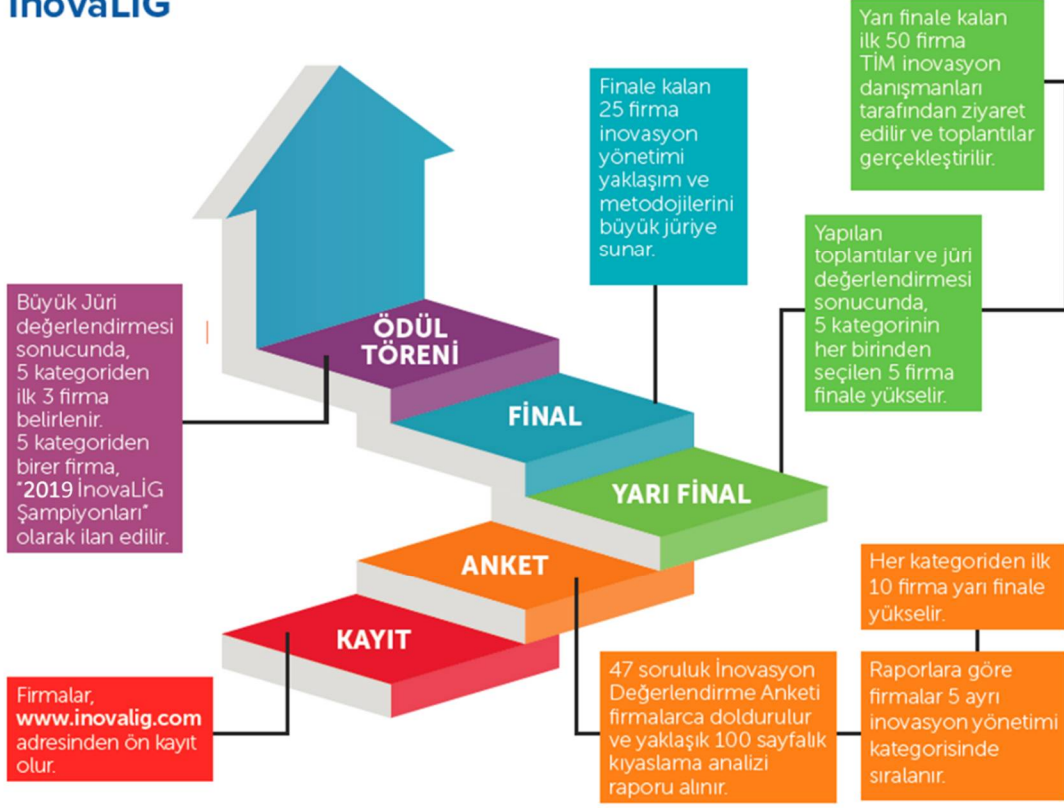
İnovaLİG

Yarı finale kalan ilk 50 firma TİM inovasyon danışmanları tarafından ziyaret edilir ve toplantılar gerçekleştirilir.

Finale kalan 25 firma inovasyon yönetimi yaklaşım ve metodojilerini büyük jüriye sunar.

Yapılan toplantılar ve jüri değerlendirmesi sonucunda, 5 kategorinin her birinden seçilen 5 firma finale yükselir.

Büyük Jüri değerlendirmesi sonucunda, 5 kategoriden ilk 3 firma belirlenir. 5 kategoriden birer firma, "2019 İnovaLİG Şampiyonları" olarak ilan edilir.

ÖDÜL TÖRENİ

FİNAL

YARI FİNAL

ANKET

KAYIT

Her kategoriden ilk 10 firma yarı finale yükselir.

Firmalar, www.inovalig.com adresinden ön kayıt olur.

47 soruluk İnovasyon Değerlendirme Anketi firmalarca doldurulur ve yaklaşık 100 sayfalık kıyaslama analizi raporu alınır.

Raporlara göre firmalar 5 ayrı inovasyon yönetimi kategorisinde sıralanır.